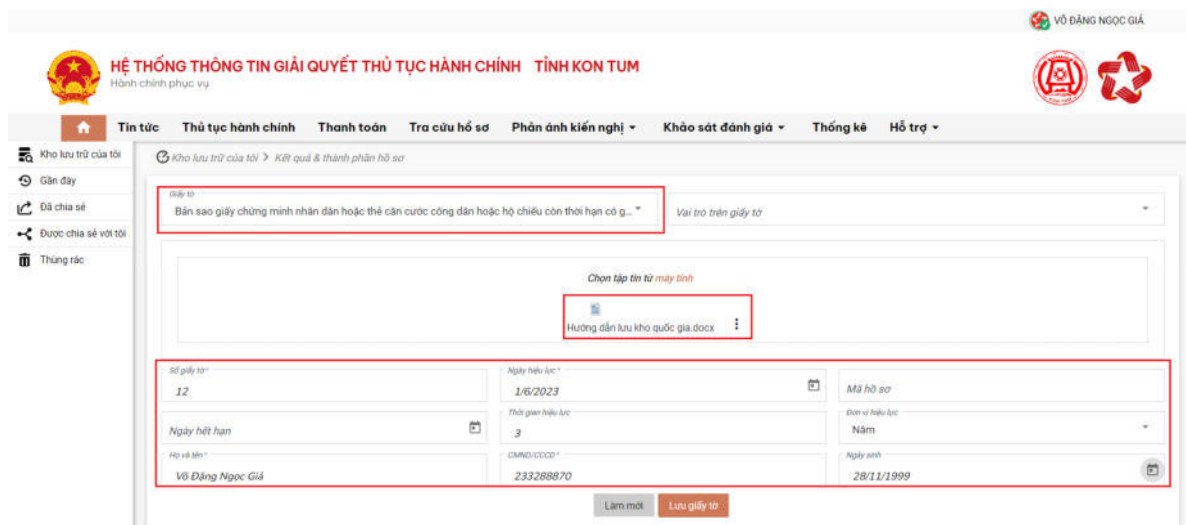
VÕ ĐẶNG NGỌC GIÁ

HỆ THỐNG THÔNG TIN GIẢI QUYẾT THỦ TỤC HÀNH CHÍNH TỈNH KON TUM
Hành chính phục vụ

Tin tức | Thủ tục hành chính | Thanh toán | Tra cứu hồ sơ | Phản ánh kiến nghị ▾ | Khảo sát đánh giá ▾ | Thống kê | Hỗ trợ ▾

Kho lưu trữ của tôi
Gần đây
Đã chia sẻ
Được chia sẻ với tôi
Thùng rác

Kho lưu trữ của tôi > Kết quả & thành phần hồ sơ

Giấy tờ
Bản sao giấy chứng minh nhân dân hoặc thẻ căn cước công dân hoặc hộ chiếu còn thời hạn có g...

Vai trò trên giấy tờ

Chọn tập tin từ máy tính

Hướng dẫn lưu kho quốc gia.docx

Số giấy tờ *
12

Ngày hiệu lực *
1/6/2023

Mã hồ sơ

Ngày hết hạn

Thời gian hiệu lực
3

Đơn vị hiệu lực
Năm

Họ và tên *
Võ Đặng Ngọc Giá

CMND/CCCD *
233288870

Ngày sinh
28/11/1999

Làm mới | Lưu giấy tờ